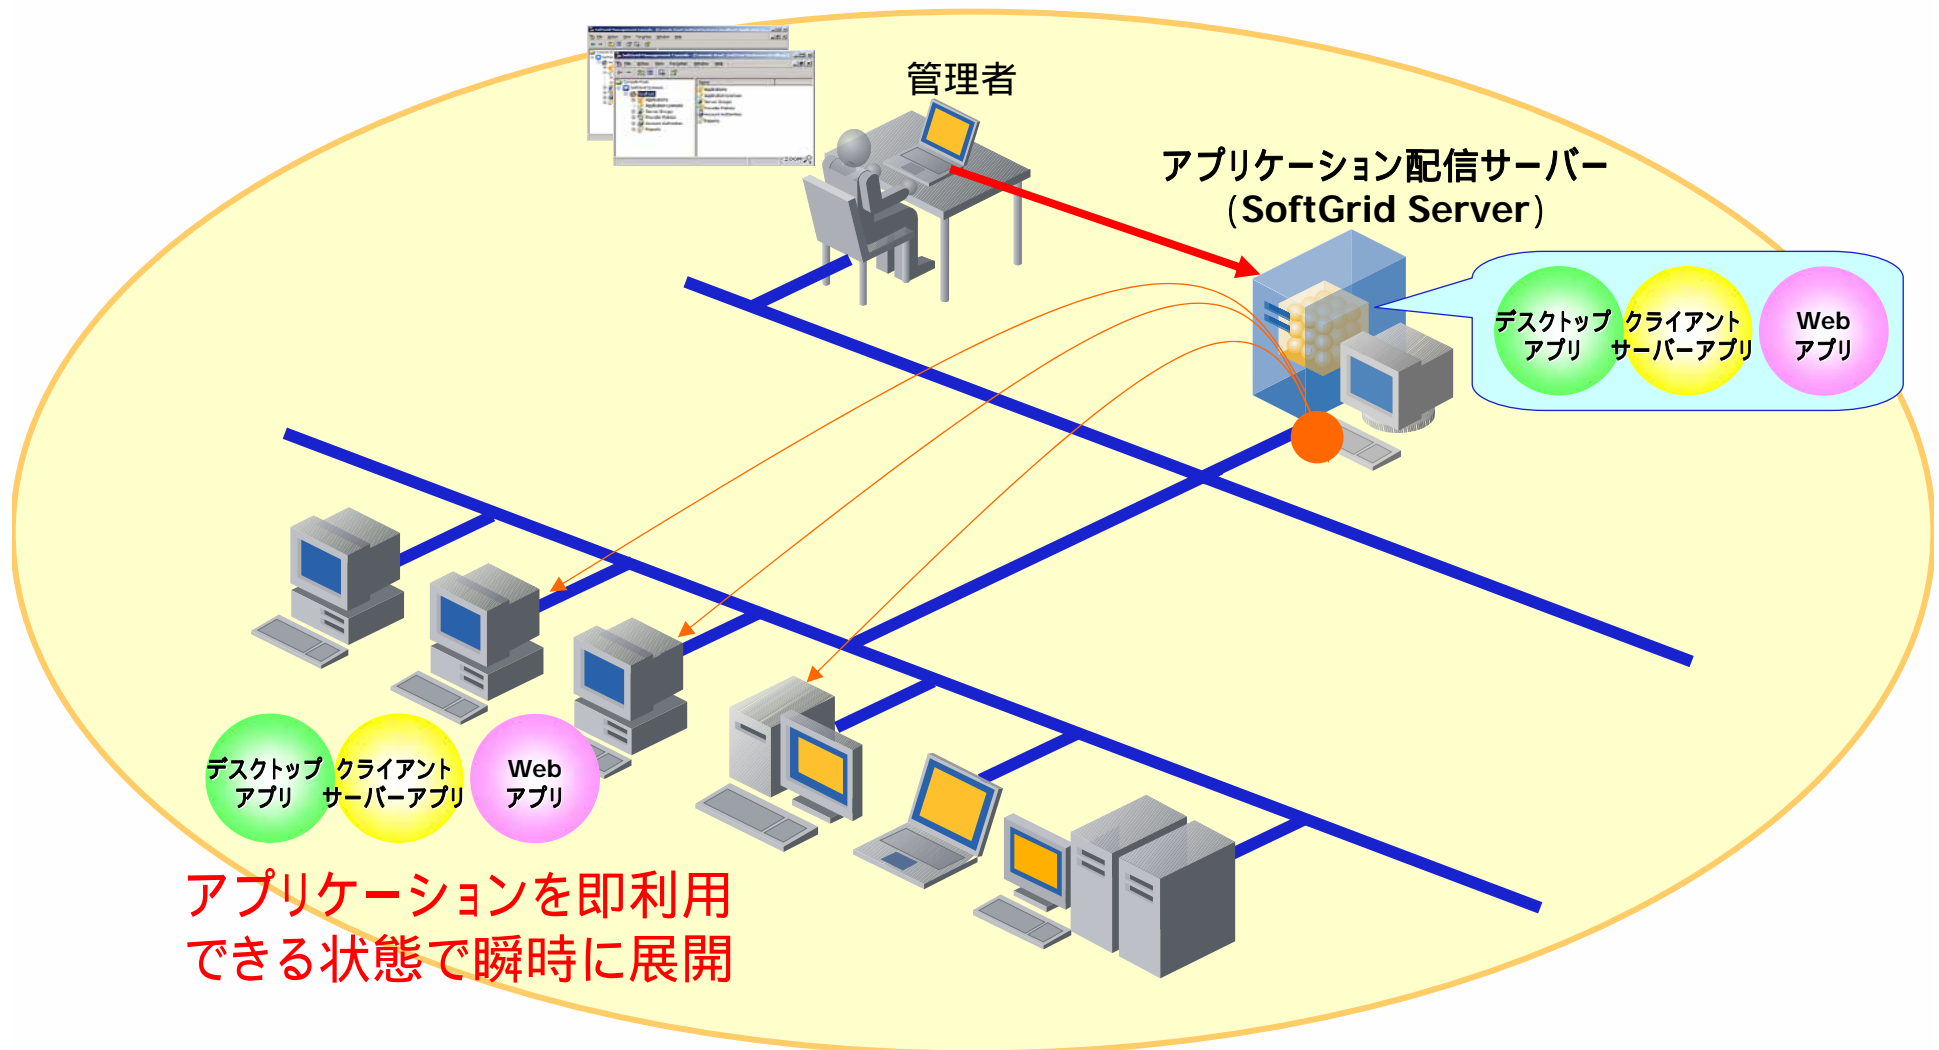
管理者

アプリケーション配信サーバー
（SoftGrid Server）

デスクトップアプリ
クライアントサーバーアプリ
Webアプリ

デスクトップアプリ
クライアントサーバーアプリ
Webアプリ

アプリケーションを即利用できる状態で瞬時に展開